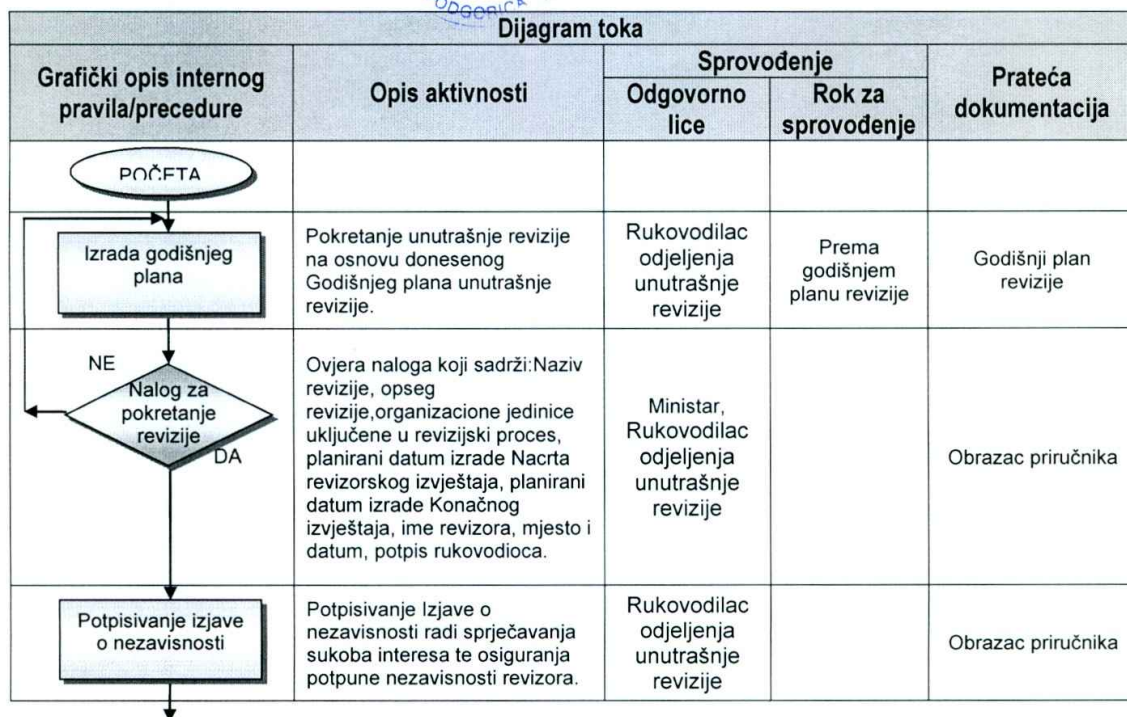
ODGORICA

Dijagram toka

| Grafički opis internog pravila/procedure | Opis aktivnosti | Sprovođenje: Odgovorno lice | Sprovođenje: Rok za sprovođenje | Prateća dokumentacija |
|---|---|---|---|---|
| POČETA | | | | |
| Izrada godišnjeg plana | Pokretanje unutrašnje revizije na osnovu donesenog Godišnjeg plana unutrašnje revizije. | Rukovodilac odjeljenja unutrašnje revizije | Prema godišnjem planu revizije | Godišnji plan revizije |
| NE Nalog za pokretanje revizije DA | Ovjera naloga koji sadrži:Naziv revizije, opseg revizije,organizacione jedinice uključene u revizijski proces, planirani datum izrade Nacrta revizorskog izvještaja, planirani datum izrade Konačnog izvještaja, ime revizora, mjesto i datum, potpis rukovodioca. | Ministar, Rukovodilac odjeljenja unutrašnje revizije | | Obrazac priručnika |
| Potpisivanje izjave o nezavisnosti | Potpisivanje Izjave o nezavisnosti radi sprječavanja sukoba interesa te osiguranja potpune nezavisnosti revizora. | Rukovodilac odjeljenja unutrašnje revizije | | Obrazac priručnika |